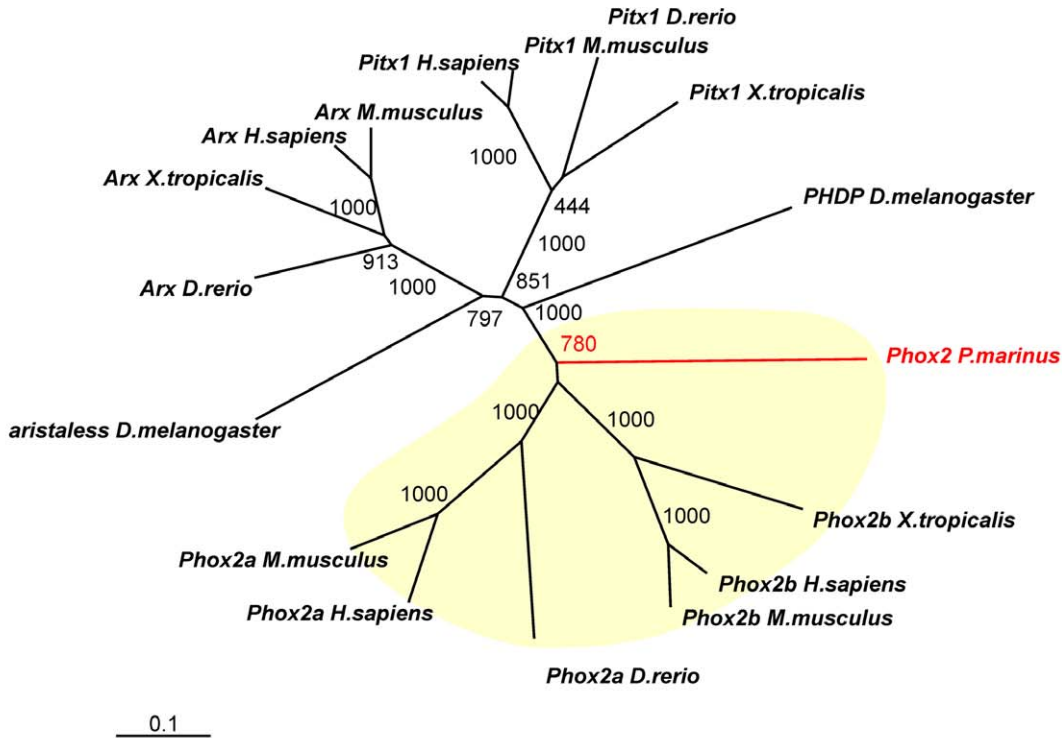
Pitx1 D.rerio
Pitx1 M.musculus
Pitx1 H.sapiens
Pitx1 X.tropicalis
Arx M.musculus
Arx H.sapiens
Arx X.tropicalis
1000
1000
444
PHDP D.melanogaster
1000
913
851
Arx D.rerio
1000
1000
797
780
Phox2 P.marinus
1000
1000
aristaless D.melanogaster
1000
1000
Phox2b X.tropicalis
Phox2a M.musculus
Phox2b H.sapiens
Phox2a H.sapiens
Phox2b M.musculus
Phox2a D.rerio
0.1